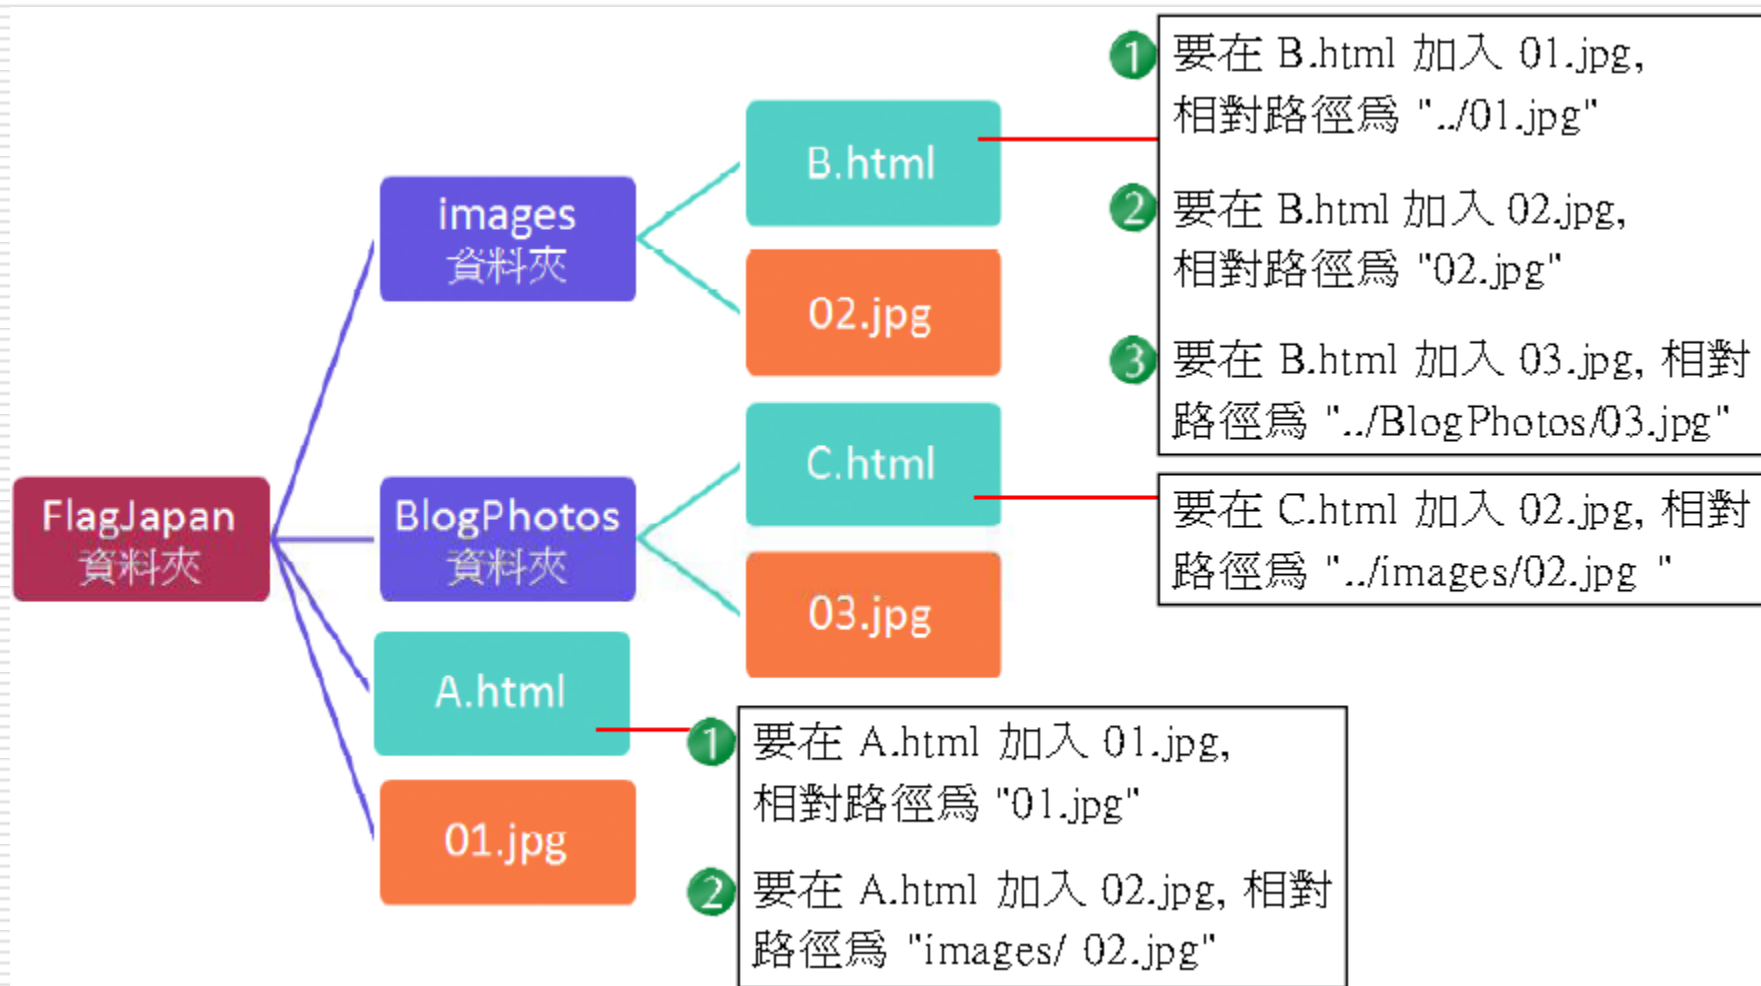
FlagJapan
資料夾

images
資料夾

BlogPhotos
資料夾

A.html

01.jpg

B.html

02.jpg

C.html

03.jpg

1 要在 B.html 加入 01.jpg, 相對路徑爲 "../01.jpg"

2 要在 B.html 加入 02.jpg, 相對路徑爲 "02.jpg"

3 要在 B.html 加入 03.jpg, 相對路徑爲 "../BlogPhotos/03.jpg"

要在 C.html 加入 02.jpg, 相對路徑爲 "../images/02.jpg "

1 要在 A.html 加入 01.jpg, 相對路徑爲 "01.jpg"

2 要在 A.html 加入 02.jpg, 相對路徑爲 "images/ 02.jpg"